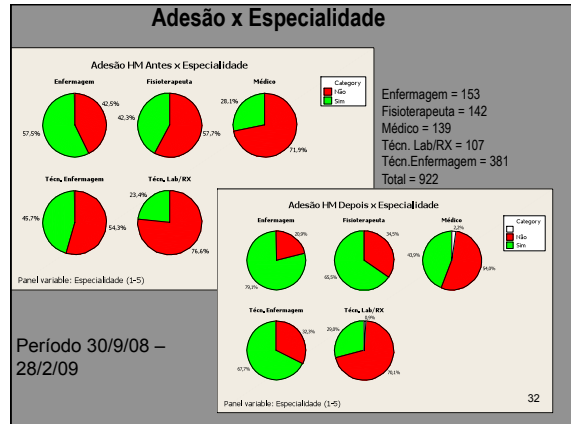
Adesão x Especialidade

Adesão HM Antes x Especialidade

Enfermagem

42,5%

57,5%

Fisioterapeuta

42,3%

57,7%

Médico

28,1%

71,9%

Category
Não
Sim

Técn. Enfermagem

45,7%

54,3%

Técn. Lab/RX

23,4%

76,6%

Panel variable: Especialidade (1-5)

Enfermagem = 153
Fisioterapeuta = 142
Médico = 139
Técn. Lab/RX = 107
Técn.Enfermagem = 381
Total = 922

Adesão HM Depois x Especialidade

Enfermagem

20,9%

79,1%

Fisioterapeuta

34,5%

65,5%

Médico

2,2%

43,9%

54,0%

Category

Não
Sim

Técn. Enfermagem

32,3%

67,7%

Técn. Lab/RX

8,9%

20,0%

76,1%

Panel variable: Especialidade (1-5)

Período 30/9/08 – 28/2/09

32